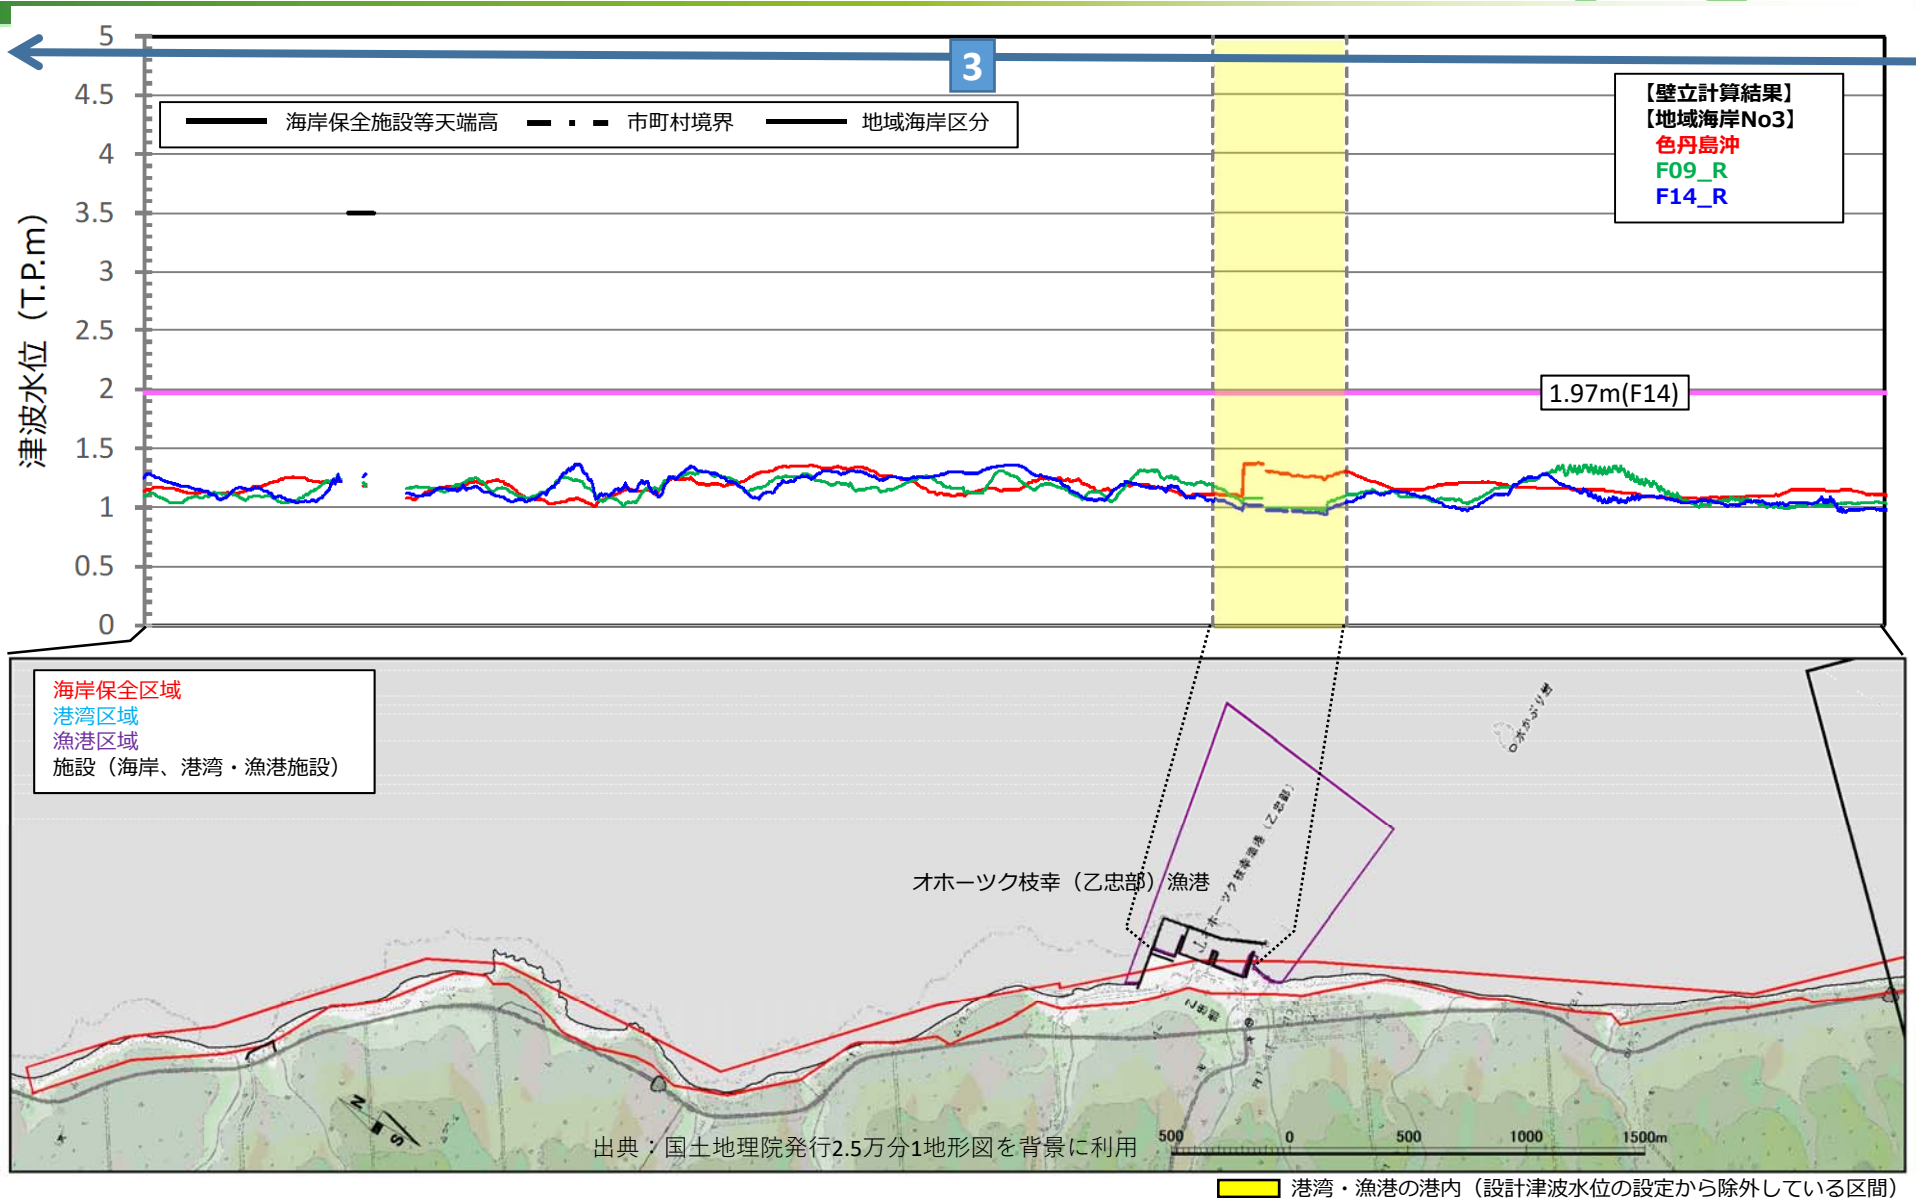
3

5
4.5
4
3.5
3
2.5
2
1.5
1
0.5
0

津波水位（T.P.m）

海岸保全施設等天端高　市町村境界　地域海岸区分

【壁立計算結果】
【地域海岸No3】
色丹島沖
F09_R
F14_R

1.97m(F14)

海岸保全区域
港湾区域
漁港区域
施設（海岸、港湾・漁港施設）

オホーツク枝幸（乙忠部）漁港

オホーツク枝幸漁港（乙忠部）

N
S

出典：国土地理院発行2.5万分1地形図を背景に利用

500　0　500　1000　1500m

港湾・漁港の港内（設計津波水位の設定から除外している区間）